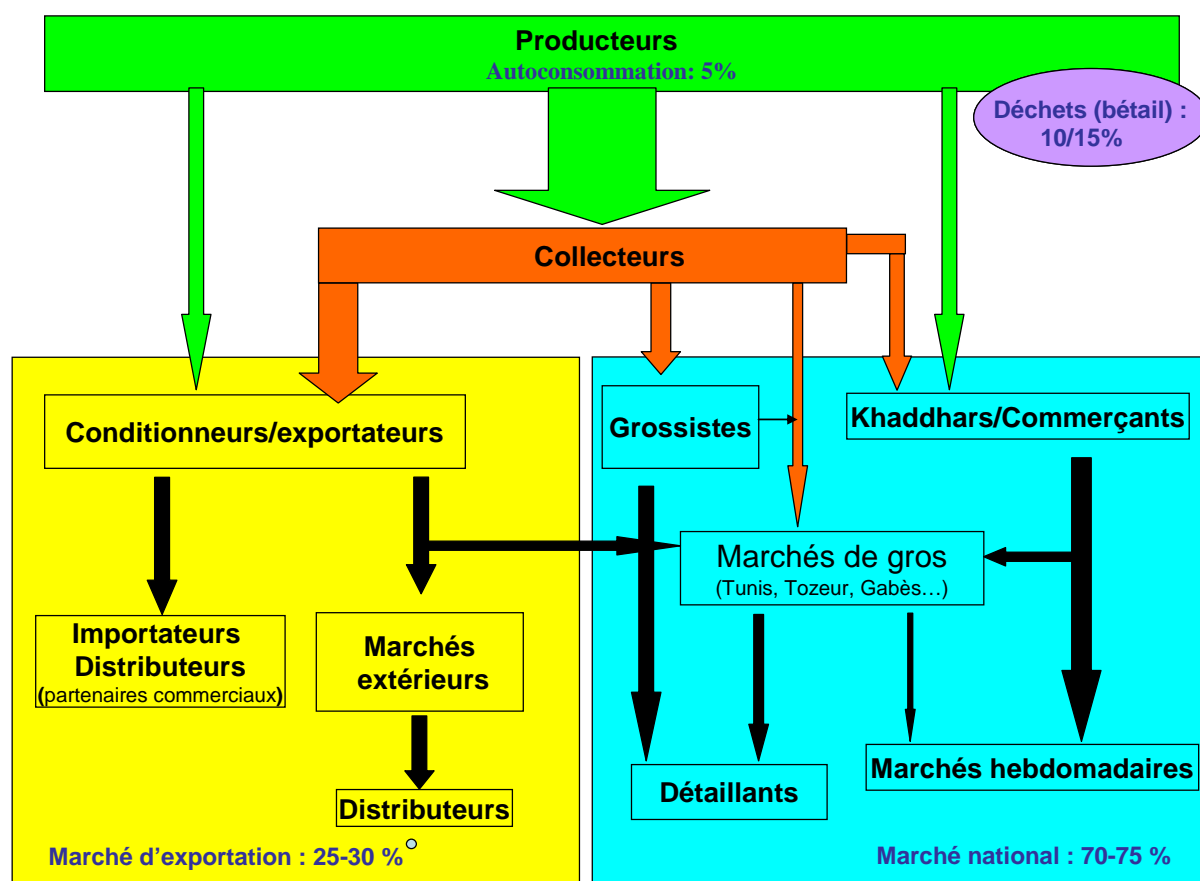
Producteurs
Autoconsommation: 5%

Déchets (bétail) : 10/15%

Collecteurs

Conditionneurs/exportateurs

Grossistes

Khaddhars/Commerçants

Marchés de gros
(Tunis, Tozeur, Gabès…)

Importateurs Distributeurs
(partenaires commerciaux)

Marchés extérieurs

Distributeurs

Détaillants

Marchés hebdomadaires

Marché d'exportation : 25-30 %

Marché national : 70-75 %